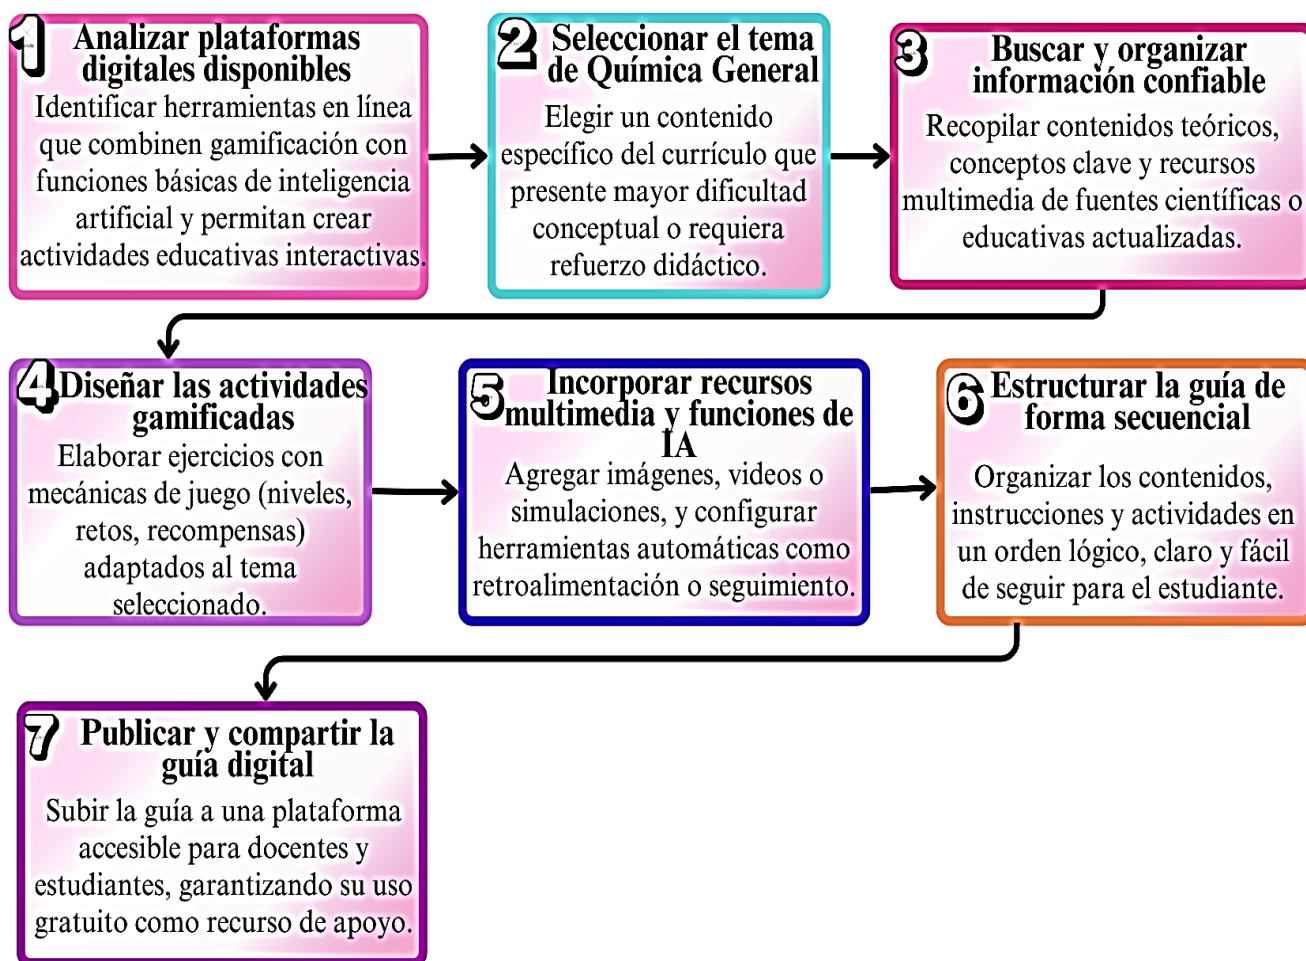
1 Analizar plataformas digitales disponibles

Identificar herramientas en línea que combinen gamificación con funciones básicas de inteligencia artificial y permitan crear actividades educativas interactivas.

2 Seleccionar el tema de Química General

Elegir un contenido específico del currículo que presente mayor dificultad conceptual o requiera refuerzo didáctico.

3 Buscar y organizar información confiable

Recopilar contenidos teóricos, conceptos clave y recursos multimedia de fuentes científicas o educativas actualizadas.

4 Diseñar las actividades gamificadas

Elaborar ejercicios con mecánicas de juego (niveles, retos, recompensas) adaptados al tema seleccionado.

5 Incorporar recursos multimedia y funciones de IA

Agregar imágenes, videos o simulaciones, y configurar herramientas automáticas como retroalimentación o seguimiento.

6 Estructurar la guía de forma secuencial

Organizar los contenidos, instrucciones y actividades en un orden lógico, claro y fácil de seguir para el estudiante.

7 Publicar y compartir la guía digital

Subir la guía a una plataforma accesible para docentes y estudiantes, garantizando su uso gratuito como recurso de apoyo.